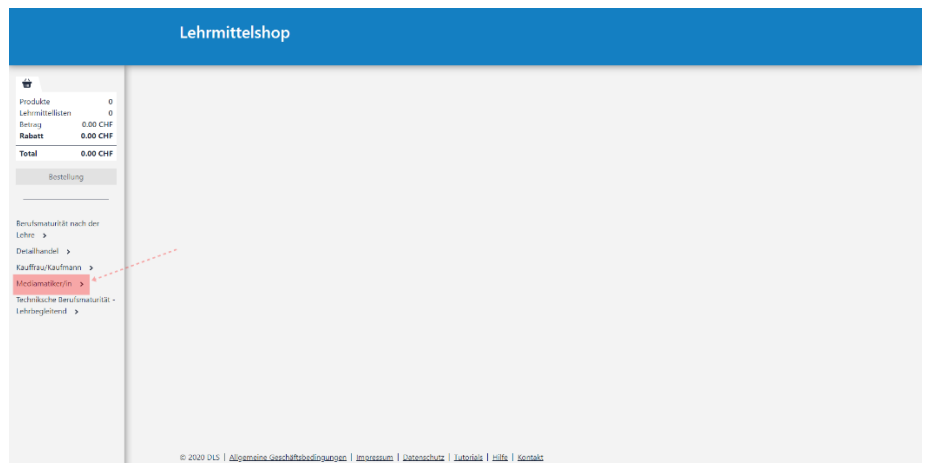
Lehrmittelshop

| | |
|---|---|
| Produkte | 0 |
| Lehrmittellisten | 0 |
| Betrag | 0.00 CHF |
| Rabatt | 0.00 CHF |
| Total | 0.00 CHF |

Bestellung

Berufsmaturität nach der Lehre >
Detailhandel >
Kauffrau/Kaufmann >
Mediamatiker/in >
Technische Berufsmaturität - Lehrbegleitend >

© 2020 DLS | Allgemeine Geschäftsbedingungen | Impressum | Datenschutz | Tutorials | Hilfe | Kontakt